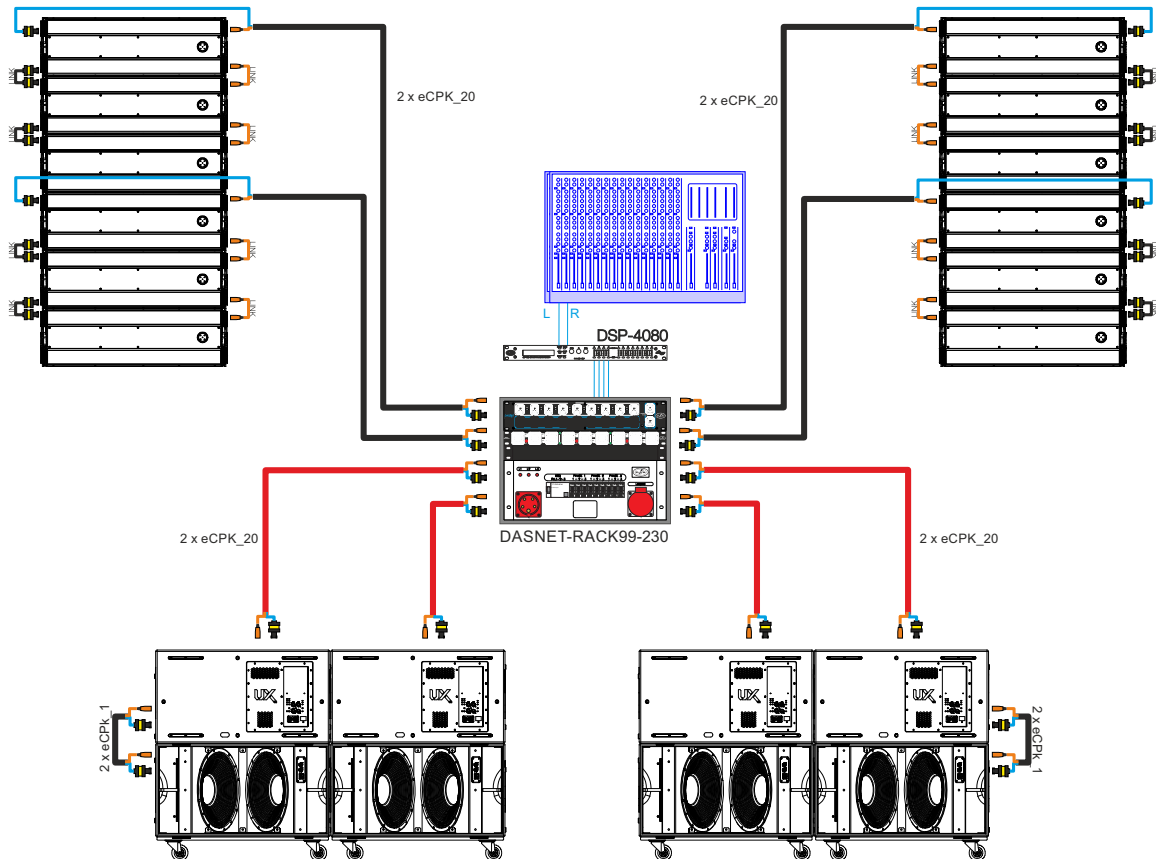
LINK
LINK
LINK
LINK
LINK
LINK
LINK
LINK

2 x eCPK_20

2 x eCPK_20

LINK
LINK
LINK
LINK
LINK
LINK
LINK
LINK

L R

DSP-4080

DASNET-RACK99-230

2 x eCPK_20

2 x eCPK_20

UX
UX
UX
UX

2 x eCPk_1

2 x eCPk_1